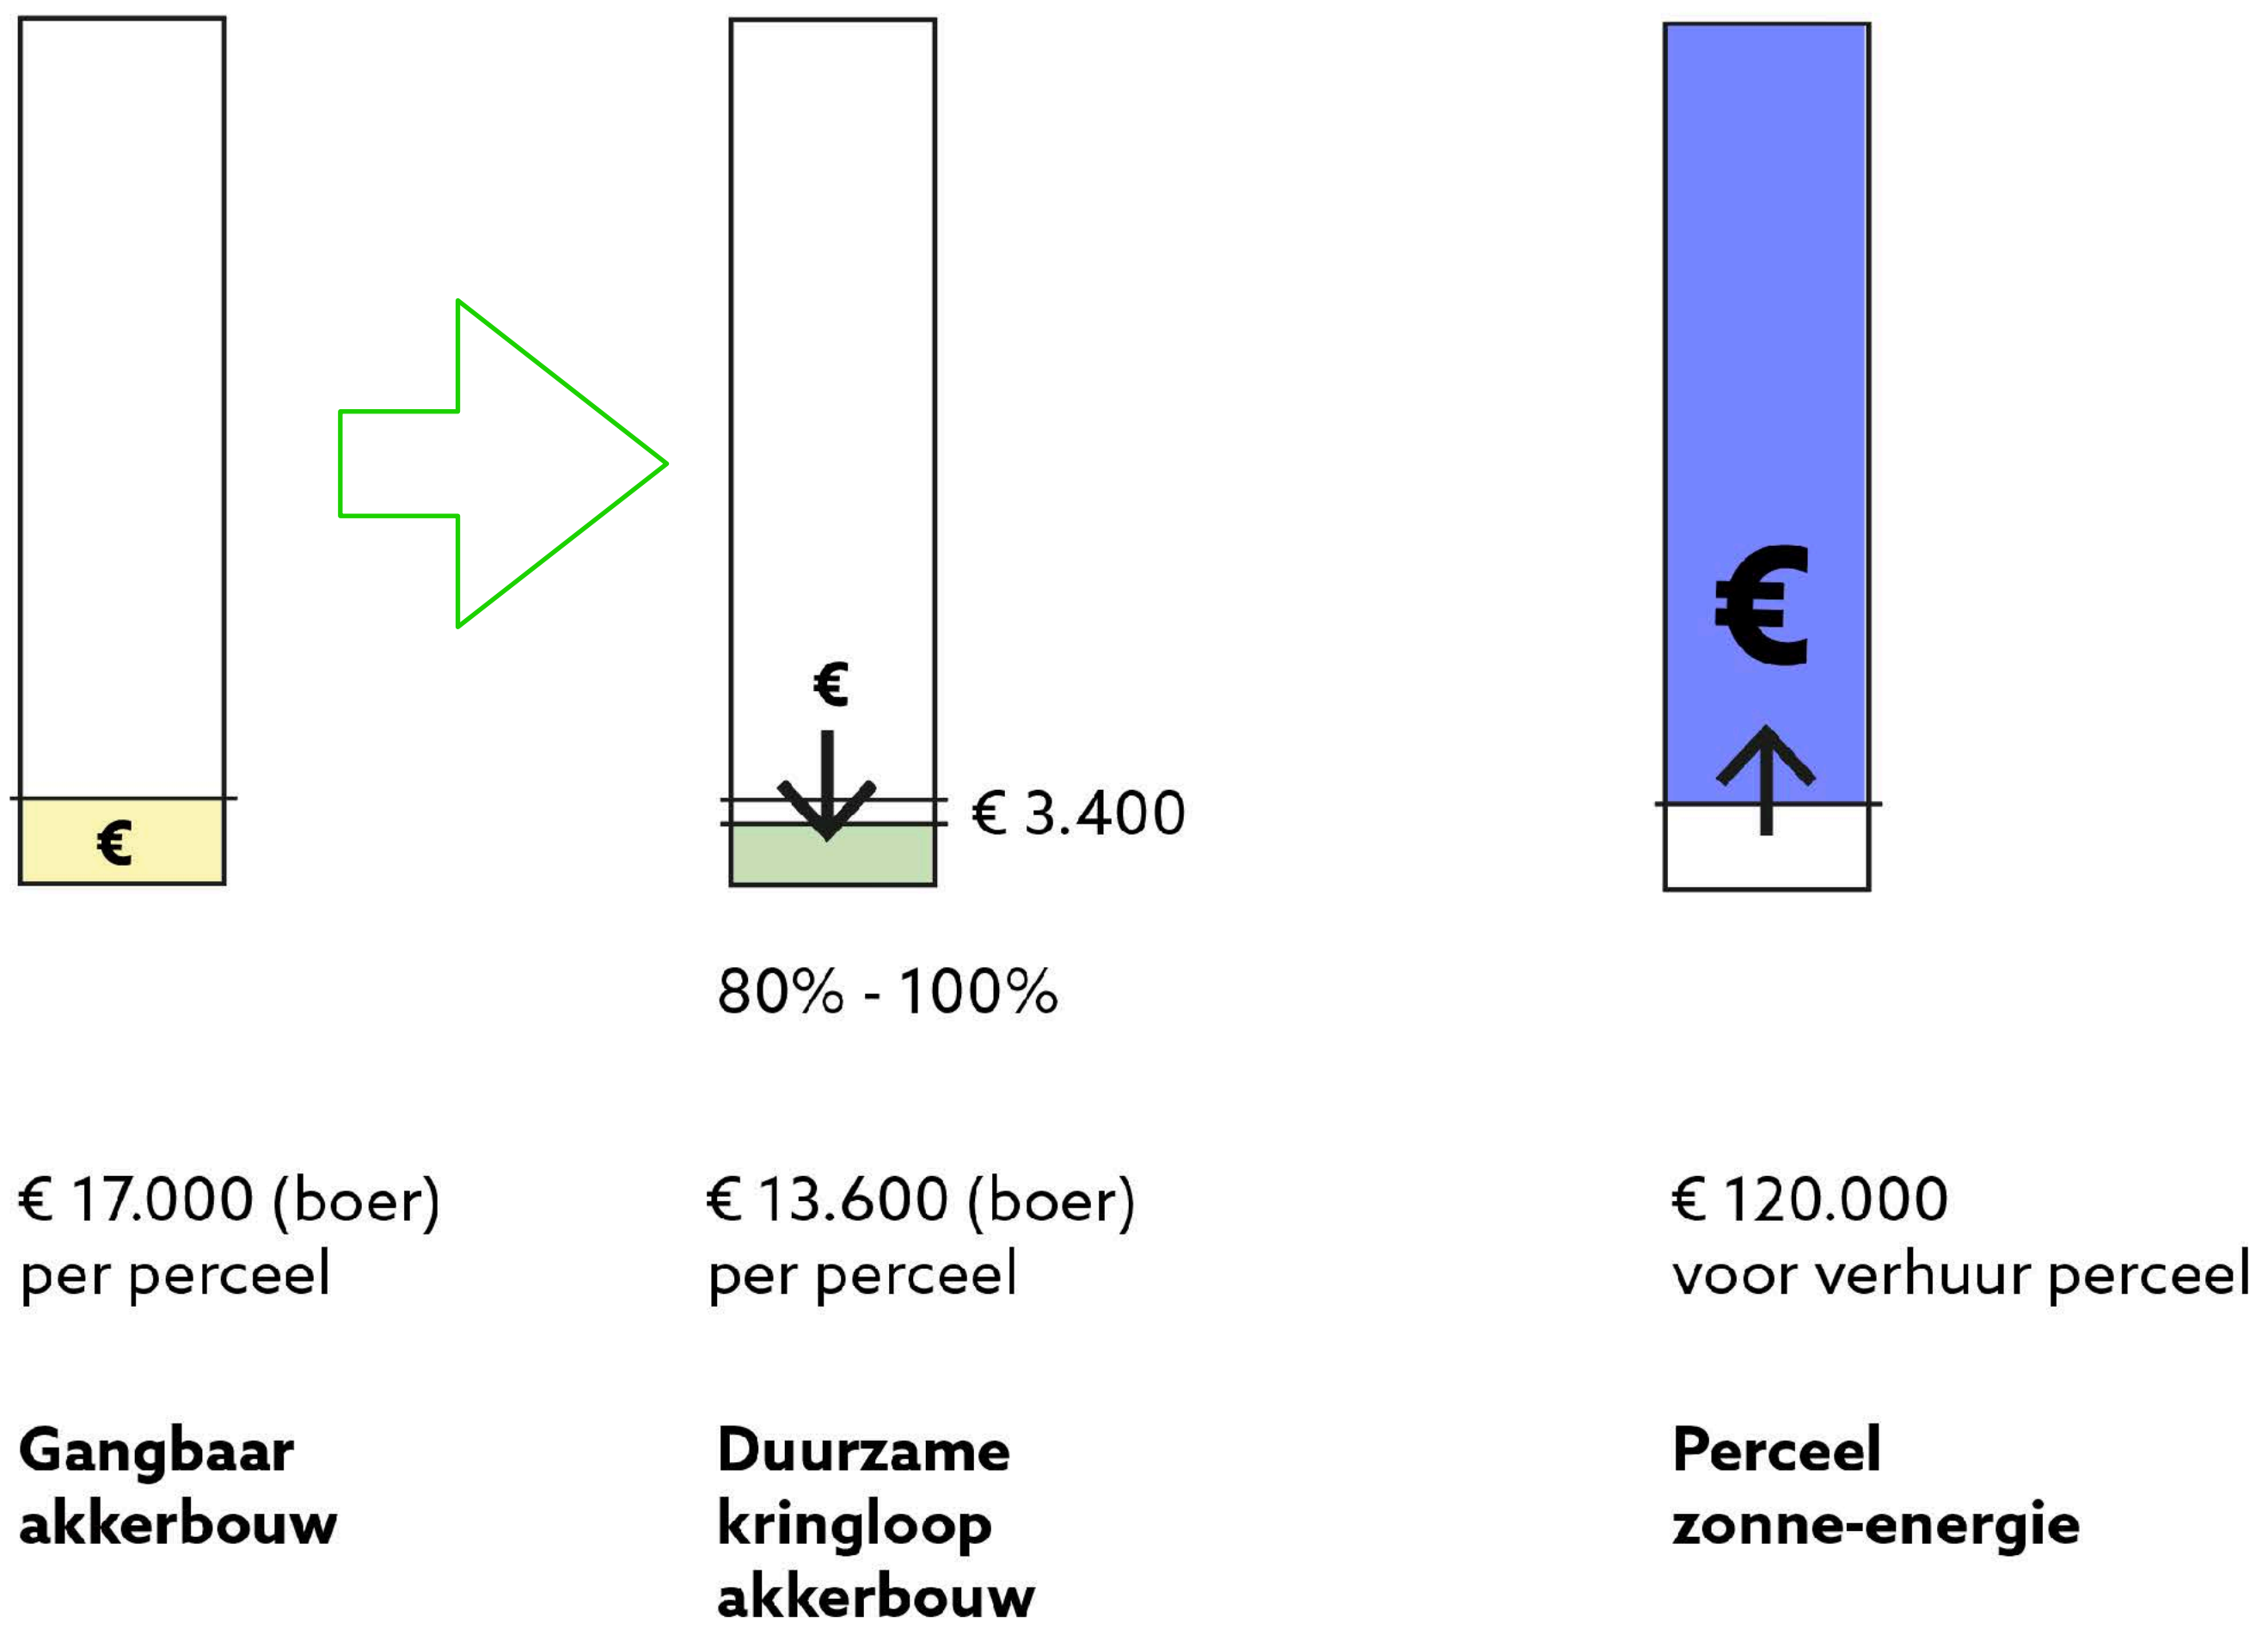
€

€

€ 3.400

80% - 100%

€

€ 17.000 (boer)
per perceel

€ 13.600 (boer)
per perceel

€ 120.000
voor verhuur perceel

**Gangbaar akkerbouw**

**Duurzame kringloop akkerbouw**

**Perceel zonne-energie**